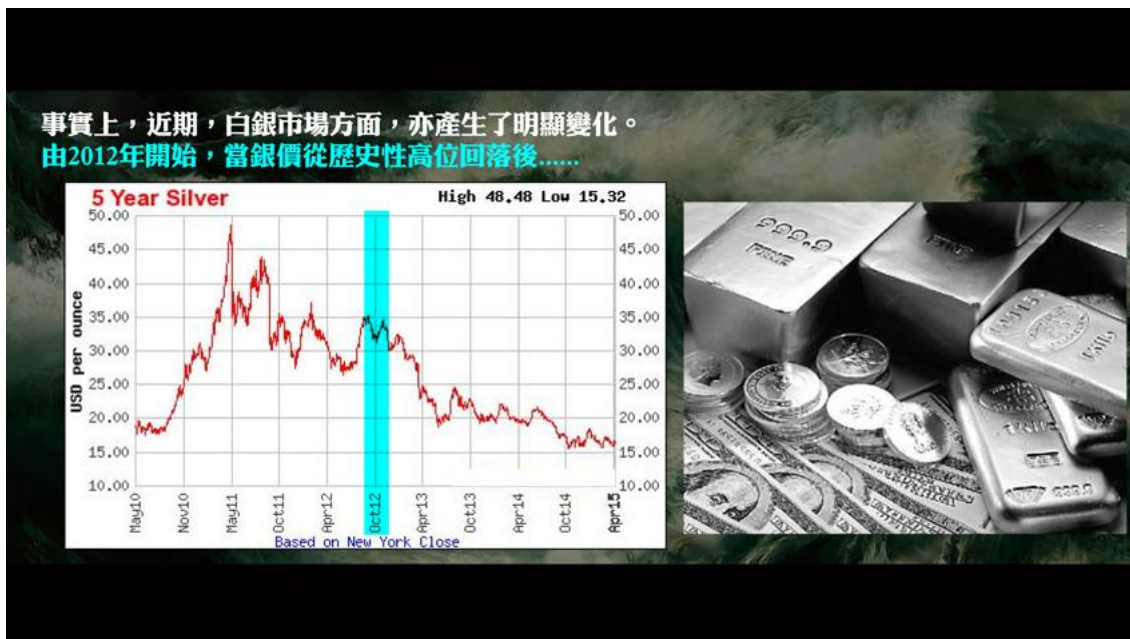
事實上，近期，白銀市場方面，亦產生了明顯變化。
由2012年開始，當銀價從歷史性高位回落後......

5 Year Silver

High 48.48 Low 15.32

USD per ounce

50.00
45.00
40.00
35.00
30.00
25.00
20.00
15.00
10.00

50.00
45.00
40.00
35.00
30.00
25.00
20.00
15.00
10.00

May10 Nov10 May11 Oct11 Apr12 Oct12 Apr13 Oct13 Apr14 Oct14 Apr15

Based on New York Close

999.9
FINE